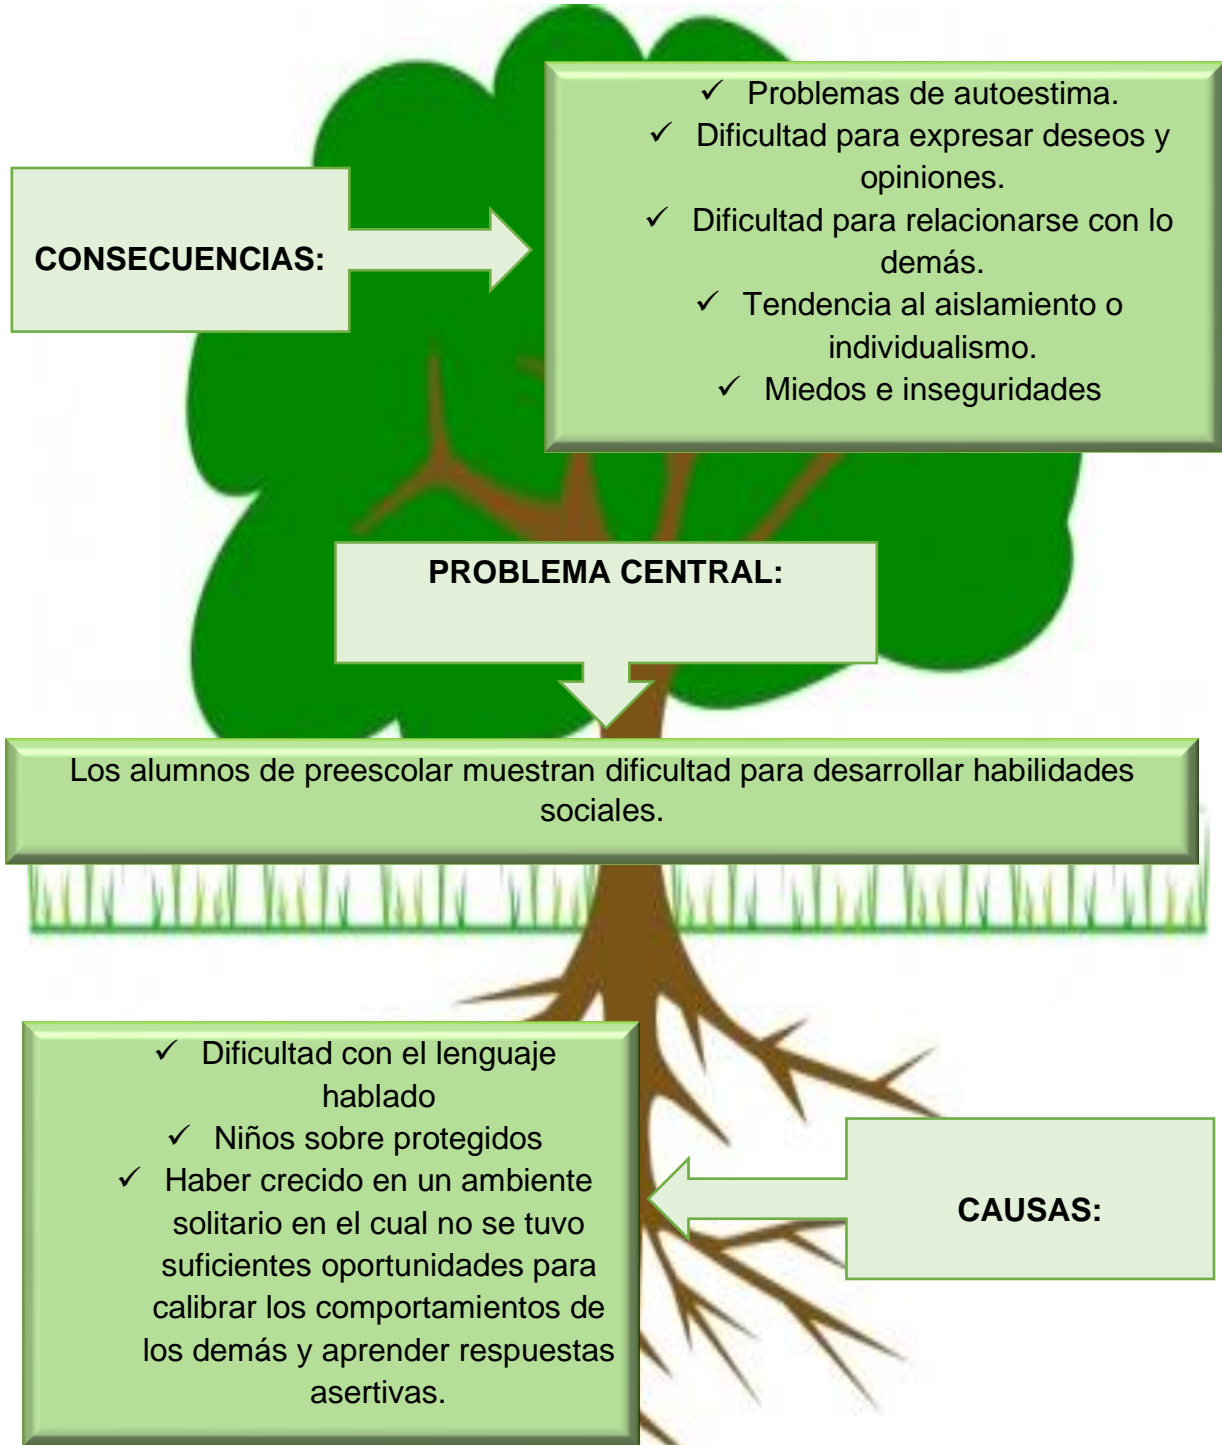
CONSECUENCIAS:

✓ Problemas de autoestima.
✓ Dificultad para expresar deseos y opiniones.
✓ Dificultad para relacionarse con lo demás.
✓ Tendencia al aislamiento o individualismo.
✓ Miedos e inseguridades

PROBLEMA CENTRAL:

Los alumnos de preescolar muestran dificultad para desarrollar habilidades sociales.

✓ Dificultad con el lenguaje hablado
✓ Niños sobre protegidos
✓ Haber crecido en un ambiente solitario en el cual no se tuvo suficientes oportunidades para calibrar los comportamientos de los demás y aprender respuestas asertivas.

CAUSAS: